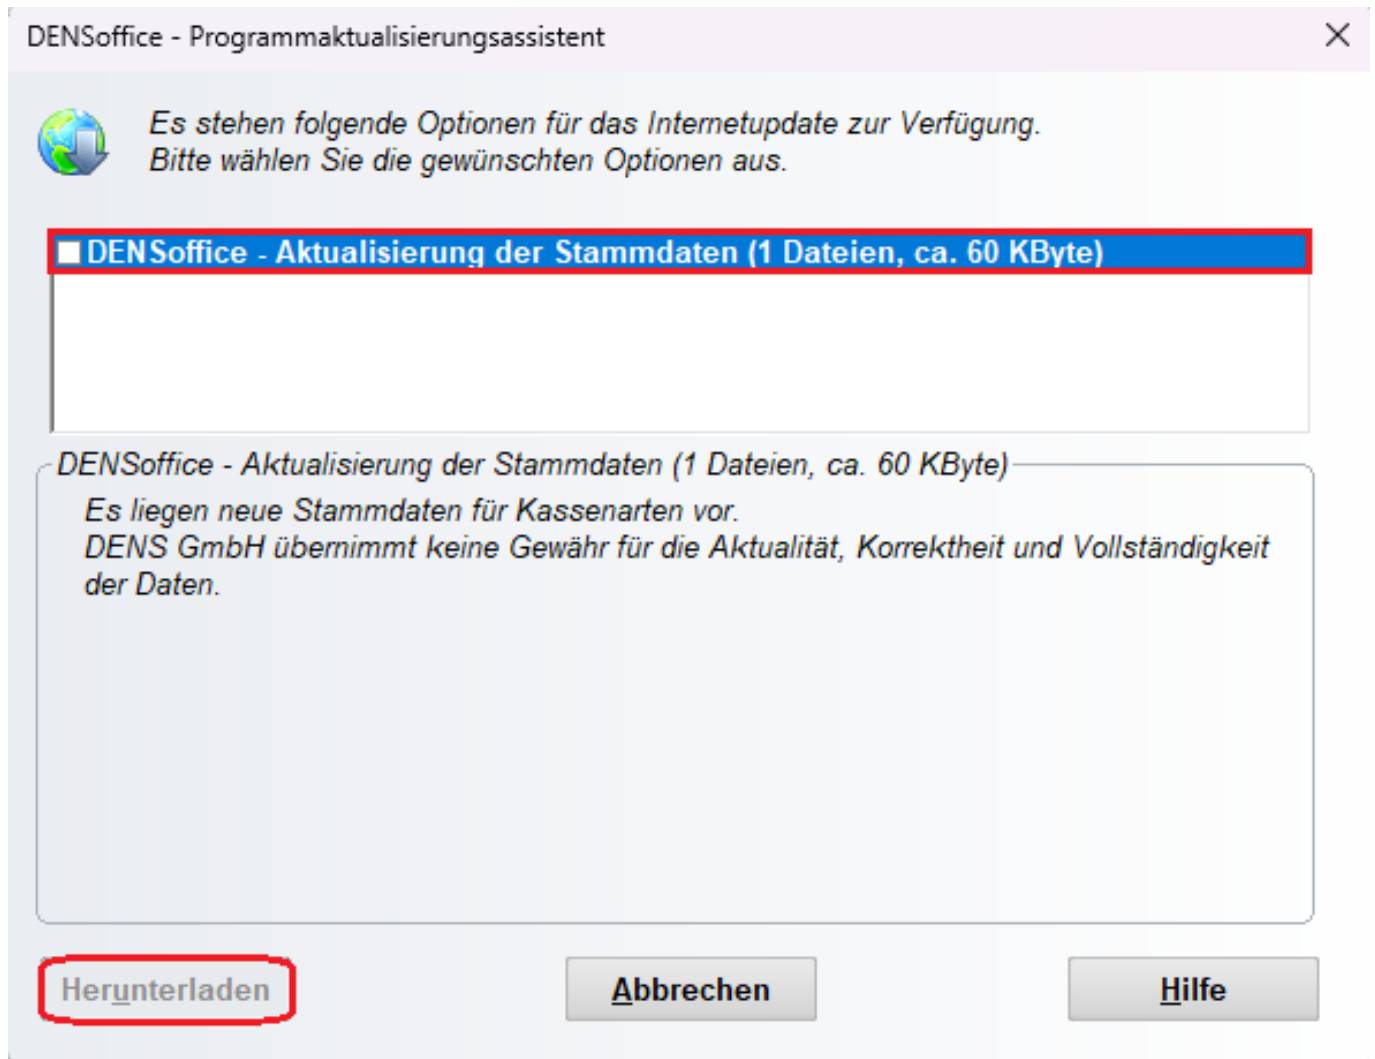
DENSoffice - Programmaktualisierungsassistent

Es stehen folgende Optionen für das Internetupdate zur Verfügung.
Bitte wählen Sie die gewünschten Optionen aus.

DENSoffice - Aktualisierung der Stammdaten (1 Dateien, ca. 60 KByte)

DENSoffice - Aktualisierung der Stammdaten (1 Dateien, ca. 60 KByte)

Es liegen neue Stammdaten für Kassenarten vor.
DENS GmbH übernimmt keine Gewähr für die Aktualität, Korrektheit und Vollständigkeit der Daten.

Herunterladen

Abbrechen

Hilfe